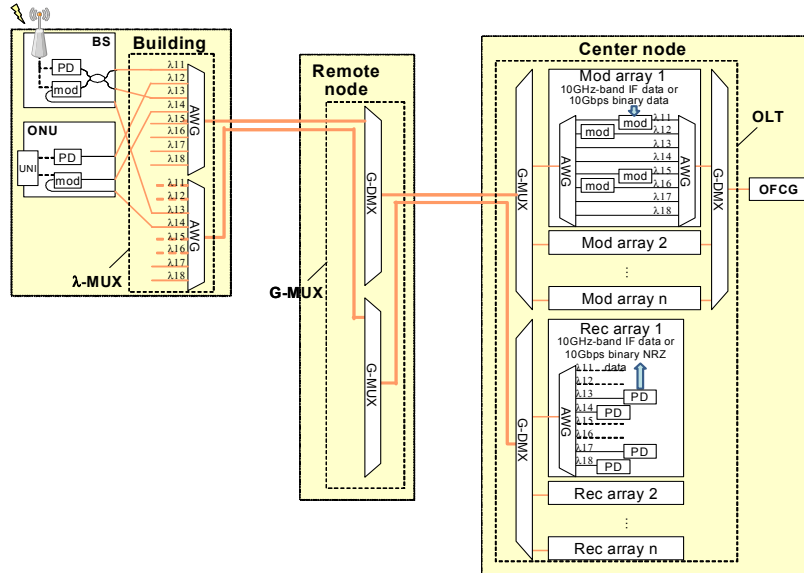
BS
Building
PD
mod
ONU
UNI
PD
mod
λ11
λ12
λ13
λ14
λ15
λ16
λ17
λ18
AWG
λ11
λ12
λ13
λ14
λ15
λ16
λ17
λ18
AWG
λ-MUX
Remote node
G-DMX
G-MUX
G-MUX
Center node
Mod array 1
10GHz-band IF data or 10Gbps binary data
mod
mod
mod
mod
λ11
λ12
λ13
λ14
λ15
λ16
λ17
λ18
AWG
AWG
G-MUX
G-DMX
OLT
OFCG
Mod array 2
⋮
Mod array n
Rec array 1
10GHz-band IF data or 10Gbps binary NRZ data
λ11
λ12
λ13
λ14
λ15
λ16
λ17
λ18
AWG
PD
PD
PD
PD
G-DMX
Rec array 2
⋮
Rec array n